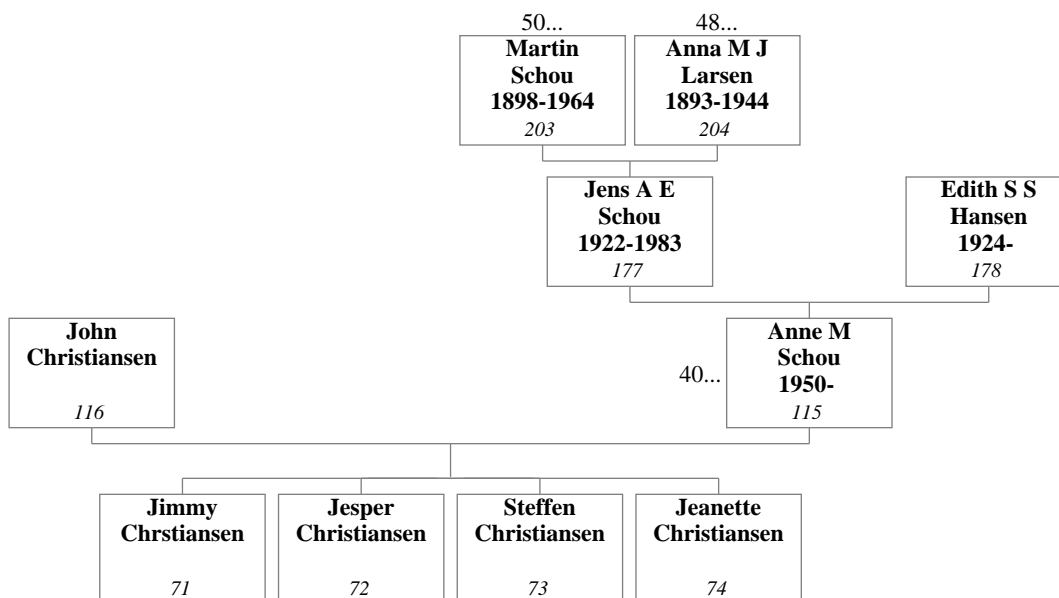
50...
**Martin Schou 1898-1964**
*203*

48...
**Anna M J Larsen 1893-1944**
*204*

**Jens A E Schou 1922-1983**
*177*

**Edith S S Hansen 1924-**
*178*

**John Christiansen**
*116*

40...
**Anne M Schou 1950-**
*115*

**Jimmy Chrstiansen**
*71*

**Jesper Christiansen**
*72*

**Steffen Christiansen**
*73*

**Jeanette Christiansen**
*74*